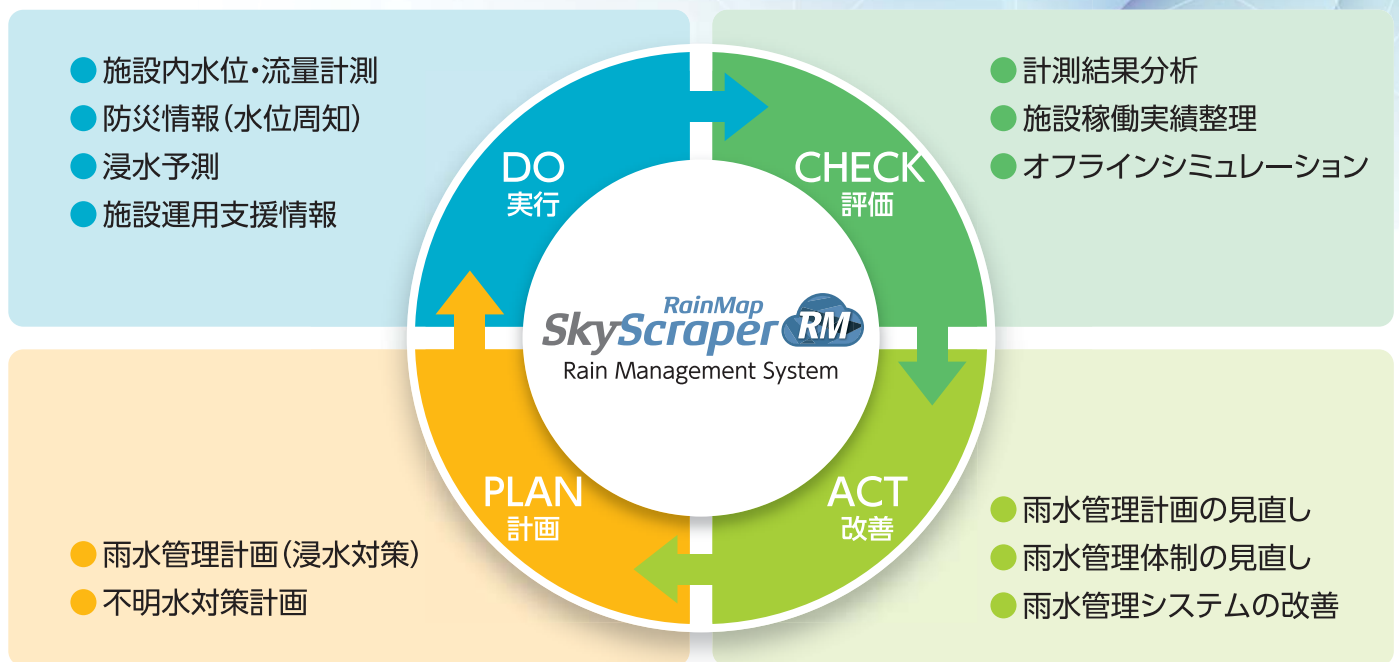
● 施設内水位・流量計測
● 防災情報（水位周知）
● 浸水予測
● 施設運用支援情報

● 計測結果分析
● 施設稼働実績整理
● オフラインシミュレーション

DO
実行

CHECK
評価

RainMap
SkyScraper RM
Rain Management System

PLAN
計画

ACT
改善

● 雨水管理計画（浸水対策）
● 不明水対策計画

● 雨水管理計画の見直し
● 雨水管理体制の見直し
● 雨水管理システムの改善